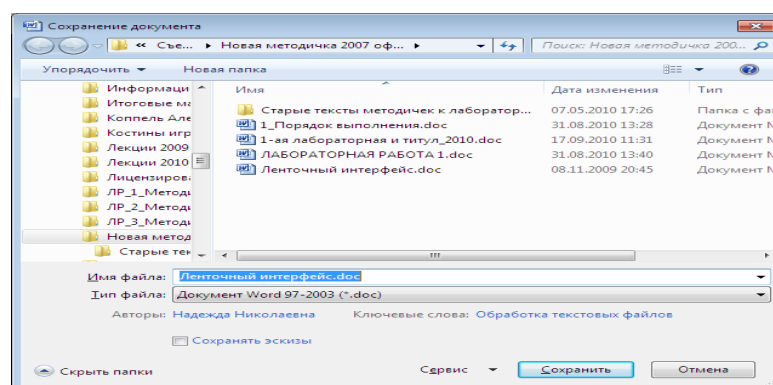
Сохранение документа

« Съе... ▸ Новая методичка 2007 оф... ▸

Поиск: Новая методичка 200...

Упорядочить ▾ Новая папка

Информаци
Итоговые ма
Коппель Але
Костины игр
Лекции 2009
Лекции 2010
Лицензирова
ЛР_1_Методи
ЛР_2_Методи
ЛР_3_Методи
Новая метод
Старые тек

| Имя | Дата изменения | Тип |
|---|---|---|
| Старые тексты методичек к лаборатор... | 07.05.2010 17:26 | Папка с фа |
| 1_Порядок выполнения.doc | 31.08.2010 13:28 | Документ M |
| 1-ая лабораторная и титул_2010.doc | 17.09.2010 11:31 | Документ M |
| ЛАБОРАТОРНАЯ РАБОТА 1.doc | 31.08.2010 13:40 | Документ M |
| Ленточный интерфейс.doc | 08.11.2009 20:45 | Документ M |

Имя файла: Ленточный интерфейс.doc

Тип файла: Документ Word 97-2003 (*.doc)

Авторы: Надежда Николаевна Ключевые слова: Обработка текстовых файлов

Сохранять эскизы

Скрыть папки Сервис ▾ Сохранить Отмена